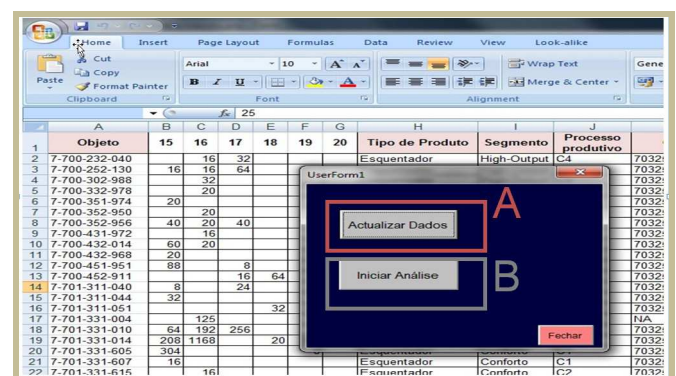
Home Insert Page Layout Formulas Data Review View Look-alike

Cut
Copy
Paste
Format Painter
Clipboard

Arial 10
B I U
Font

Wrap Text
Merge & Center
Alignment

Gene

$f_x$ 25

| | A | B | C | D | E | F | G | H | I | J | |
|---|---|---|---|---|---|---|---|---|---|---|---|
| 1 | Objeto | 15 | 16 | 17 | 18 | 19 | 20 | Tipo de Produto | Segmento | Processo produtivo | |
| 2 | 7-700-232-040 | | 16 | 32 | | | | Esquentador | High-Output | C4 | 7032 |
| 3 | 7-700-252-130 | 16 | 16 | 64 | | | | | | | 7032 |
| 4 | 7-700-302-988 | | 32 | | | | | | | | 7032 |
| 5 | 7-700-332-978 | | 20 | | | | | | | | 7032 |
| 6 | 7-700-351-974 | 20 | | | | | | | | | 7032 |
| 7 | 7-700-352-950 | | 20 | | | | | | | | 7032 |
| 8 | 7-700-352-956 | 40 | 20 | 40 | | | | | | | 7032 |
| 9 | 7-700-431-972 | | 16 | | | | | | | | 7032 |
| 10 | 7-700-432-014 | 60 | 20 | | | | | | | | 7032 |
| 11 | 7-700-432-968 | 20 | | | | | | | | | 7032 |
| 12 | 7-700-451-951 | 88 | | 8 | | | | | | | 7032 |
| 13 | 7-700-452-911 | | | 16 | 64 | | | | | | 7032 |
| 14 | 7-701-311-040 | 8 | | 24 | | | | | | | 7032 |
| 15 | 7-701-311-044 | 32 | | | | | | | | | 7032 |
| 16 | 7-701-311-051 | | | | 32 | | | | | | 7032 |
| 17 | 7-701-331-004 | | 125 | | | | | | | NA | 7032 |
| 18 | 7-701-331-010 | 64 | 192 | 256 | | | | | | C1 | 7032 |
| 19 | 7-701-331-014 | 208 | 1168 | | 20 | | | | | C1 | 7032 |
| 20 | 7-701-331-605 | 304 | | | | | | Esquentador | Conforto | C1 | 7032 |
| 21 | 7-701-331-607 | 16 | | | | | | Esquentador | Conforto | C1 | 7032 |
| 22 | 7-701-331-615 | | 16 | | | | | Esquentador | Conforto | C2 | 7032 |

UserForm1

Actualizar Dados
A
Iniciar Análise
B
Fechar